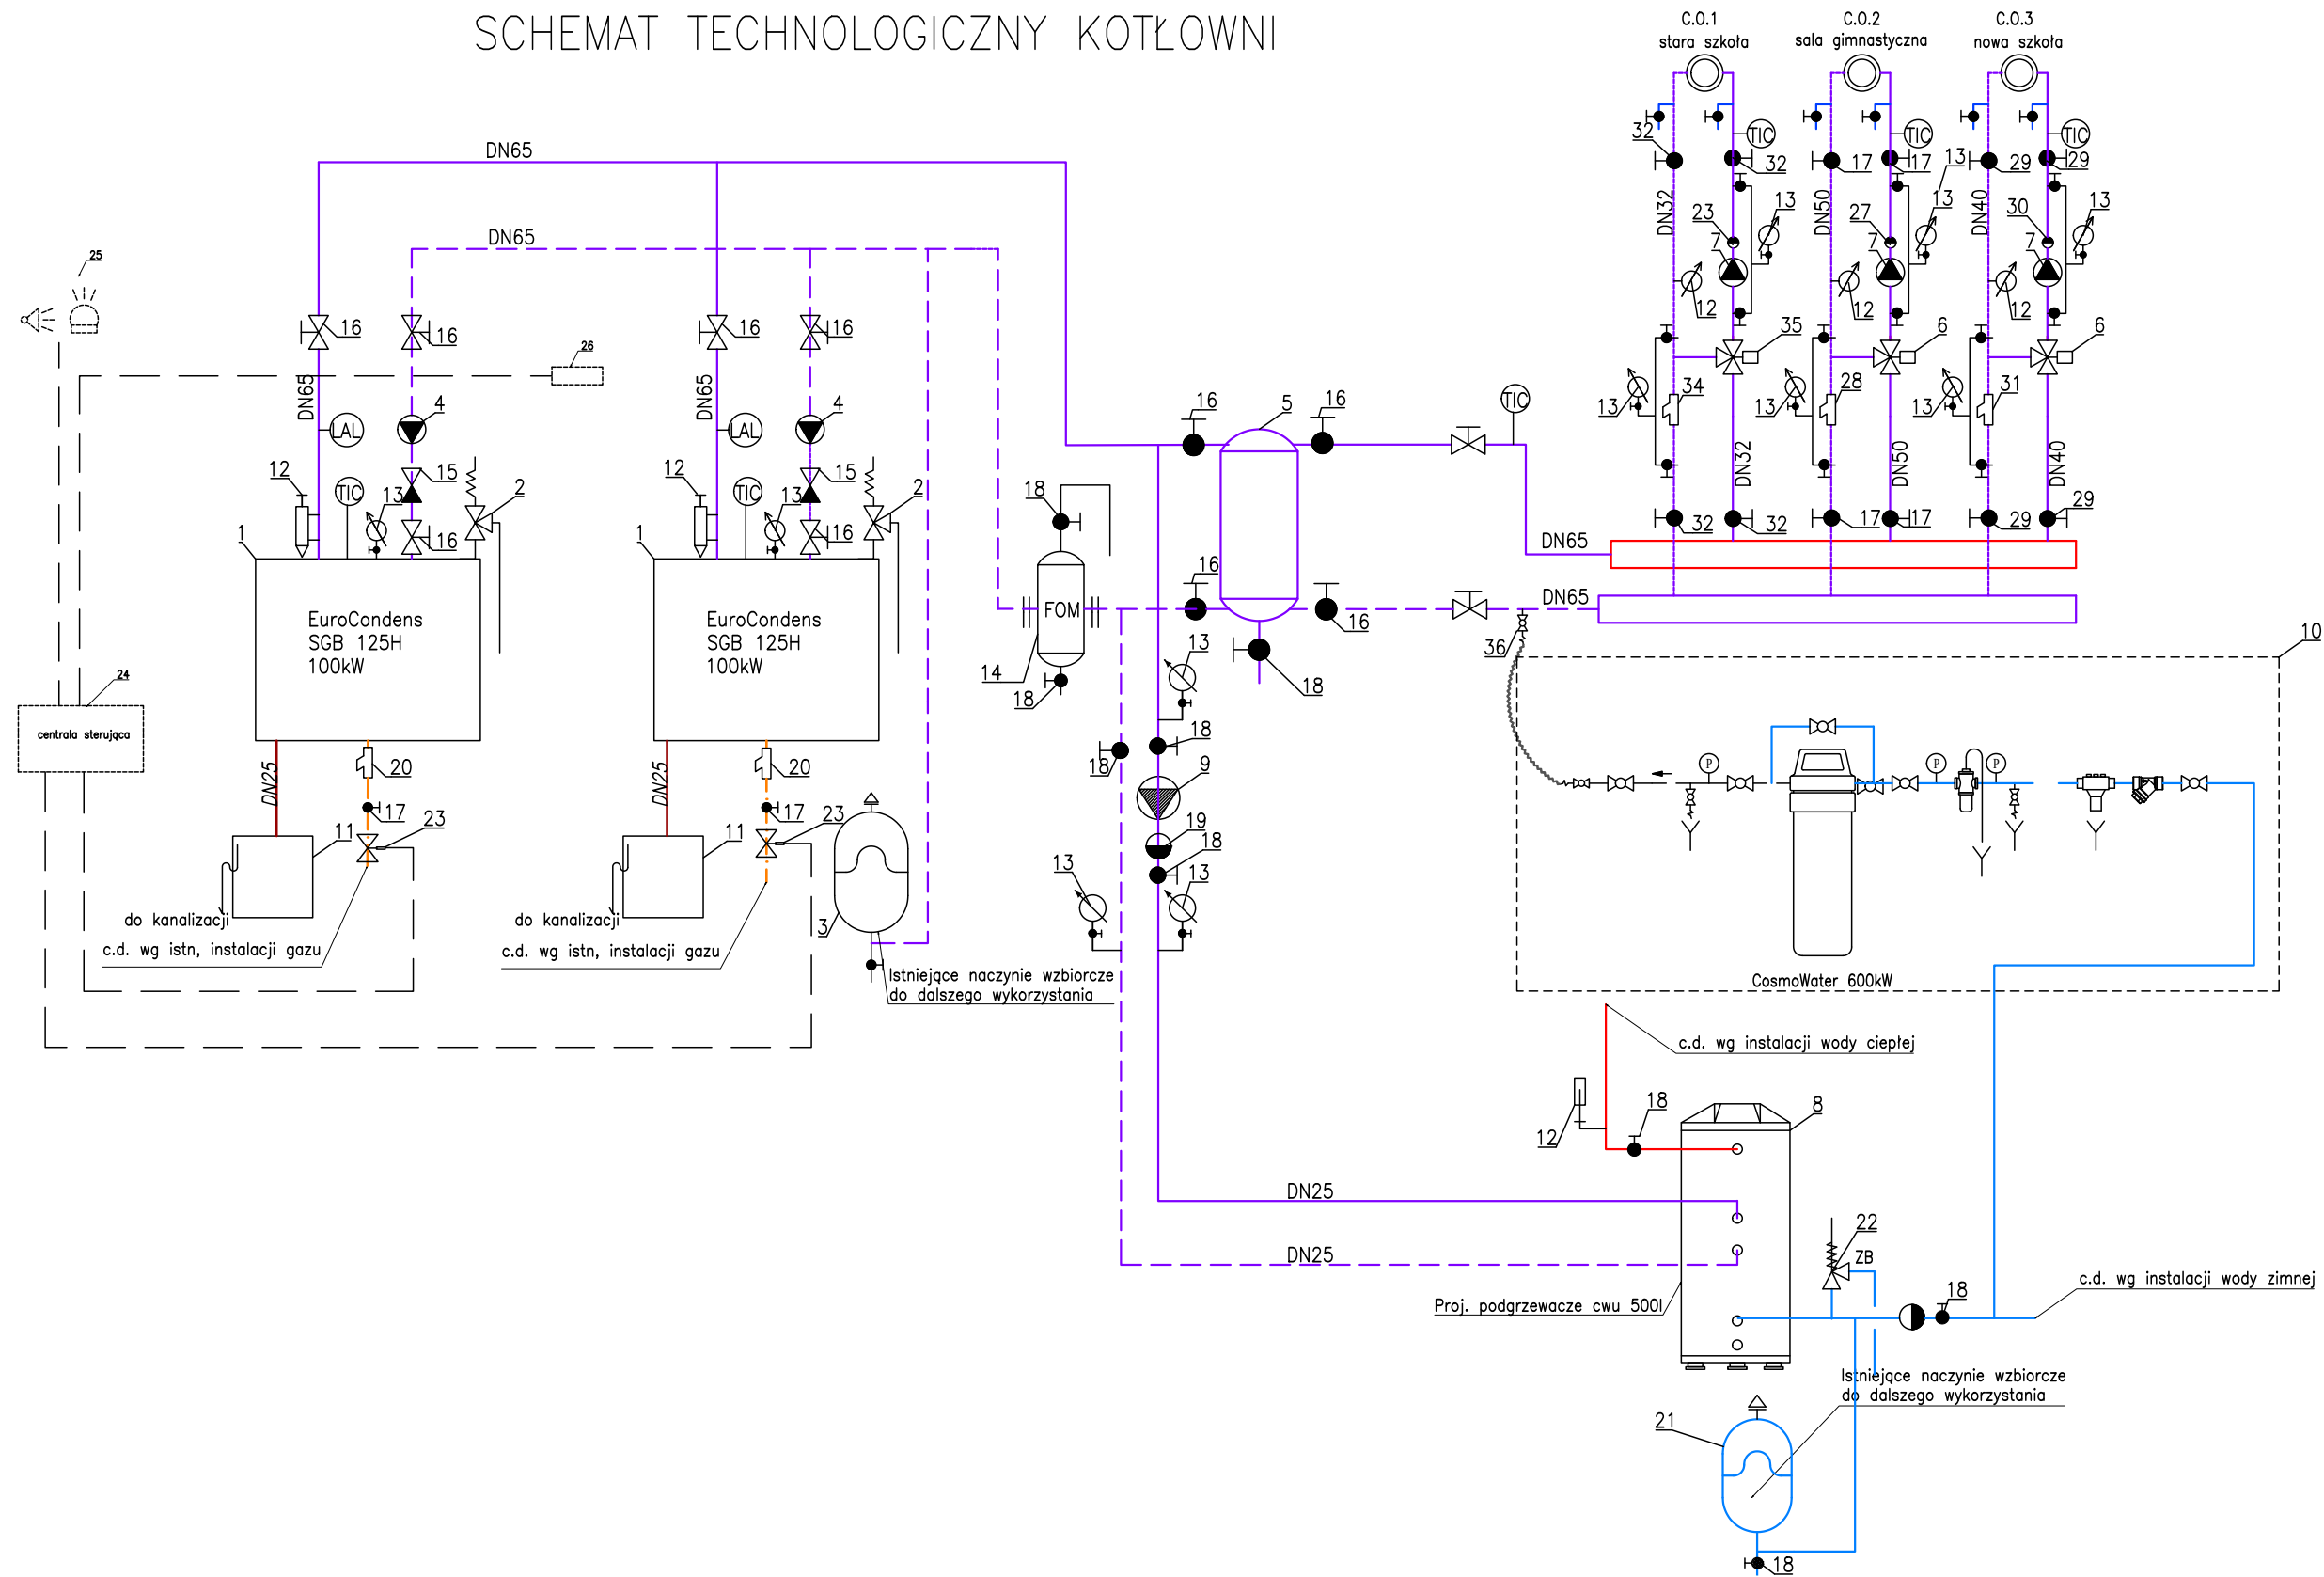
SCHEMAT TECHNOLOGICZNY KOTŁOWNI

C.O.1
stara szkoła

C.O.2
sala gimnastyczna

C.O.3
nowa szkoła

DN65

DN65

25

26

16 16 16 16

DN65 DN65

LAL LAL

4 4

12 TIC 13 15 2

12 TIC 13 15 2

16 16

1 1

EuroCondens
SGB 125H
100kW

EuroCondens
SGB 125H
100kW

24

centrala sterująca

DN25 DN25

20 20

17 17

11 23 11 23

do kanalizacji

c.d. wg istn, instalacji gazu

do kanalizacji

c.d. wg istn, instalacji gazu

3

Istniejące naczynie wzbiorcze
do dalszego wykorzystania

18

FOM

14

18

16 5 16

TIC

16

16

13

18

18

18

9

19

18

13

13

DN65

DN65

36

10

32 TIC 32

17 TIC 17

13 29 TIC 29

DN32 DN50 DN40

23 13 27 13 30 13

7 7 7

12 12 12

35 6 6

13 34 13 28 13 31

DN32 DN50 DN40

32 32 17 17 29 29

CosmoWater 600kW

c.d. wg instalacji wody ciepłej

12

18

8

DN25

DN25

22

ZB

18

c.d. wg instalacji wody zimnej

Proj. podgrzewacze cwu 500l

Istniejące naczynie wzbiorcze
do dalszego wykorzystania

21

18